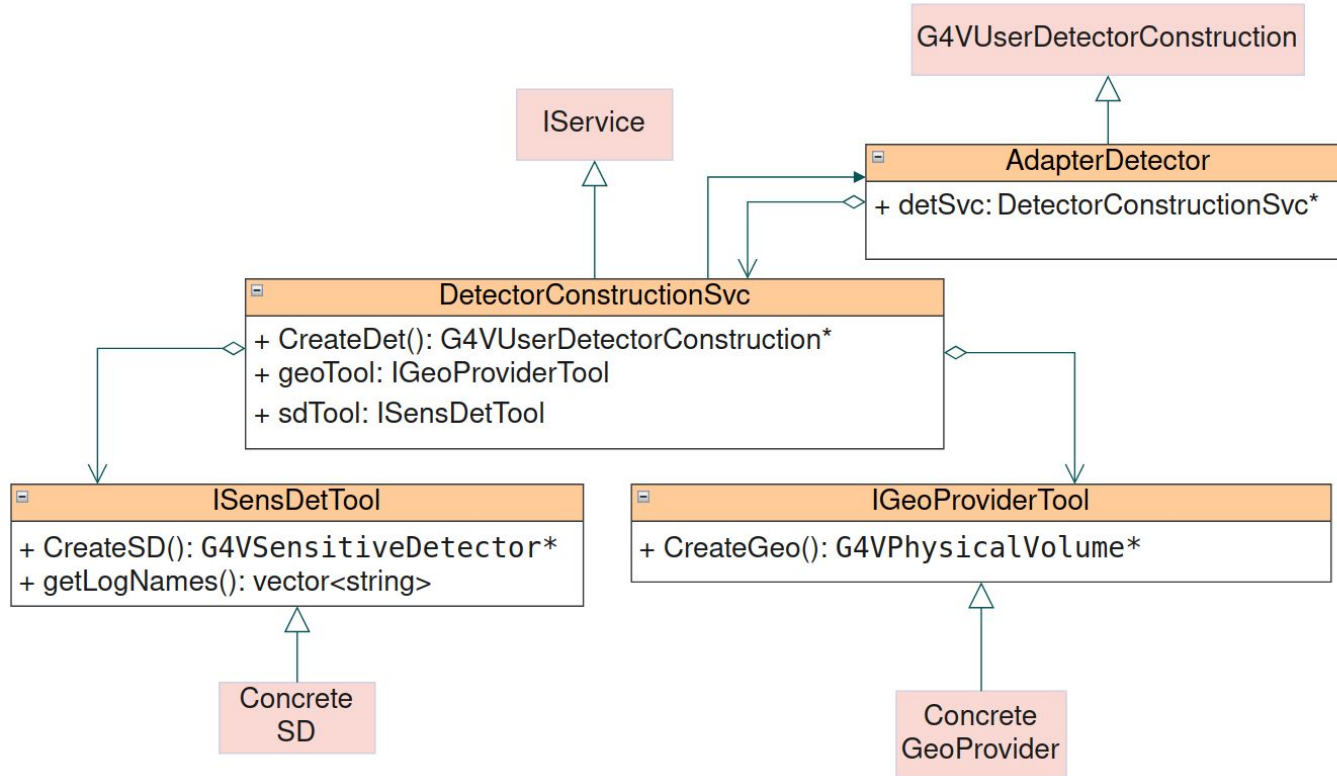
G4VUserDetectorConstruction

IService

AdapterDetector
+ detSvc: DetectorConstructionSvc*

DetectorConstructionSvc
+ CreateDet(): G4VUserDetectorConstruction*
+ geoTool: IGeoProviderTool
+ sdTool: ISensDetTool

ISensDetTool
+ CreateSD(): G4VSensitiveDetector*
+ getLogNames(): vector<string>

IGeoProviderTool
+ CreateGeo(): G4VPhysicalVolume*

Concrete SD

Concrete GeoProvider